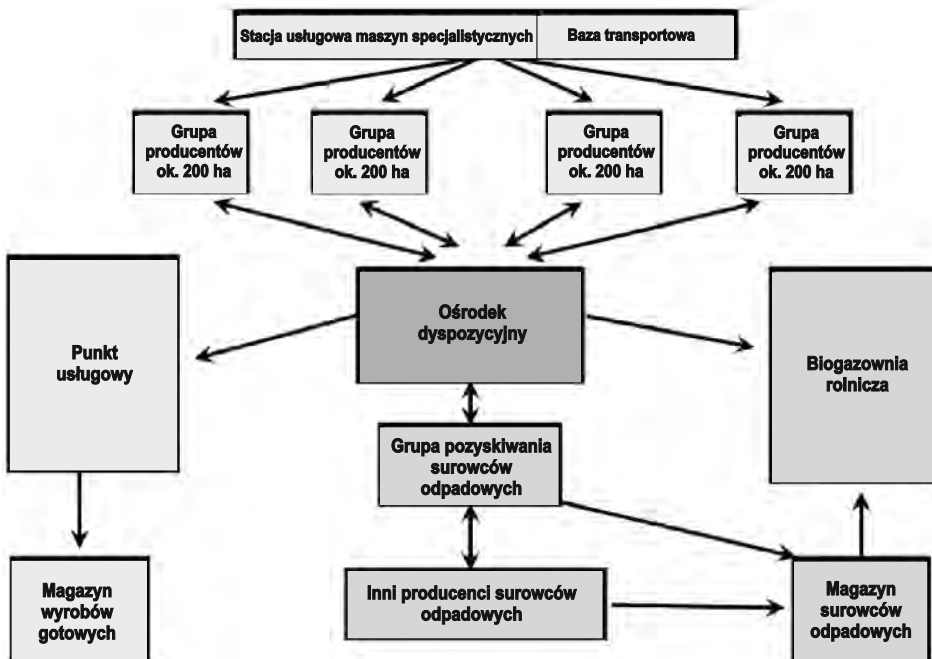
Stacja usługowa maszyn specjalistycznych | Baza transportowa

Grupa producentów ok. 200 ha

Grupa producentów ok. 200 ha

Grupa producentów ok. 200 ha

Grupa producentów ok. 200 ha

Punkt usługowy

Ośrodek dyspozycyjny

Biogazownia rolnicza

Grupa pozyskiwania surowców odpadowych

Magazyn wyrobów gotowych

Inni producenci surowców odpadowych

Magazyn surowców odpadowych